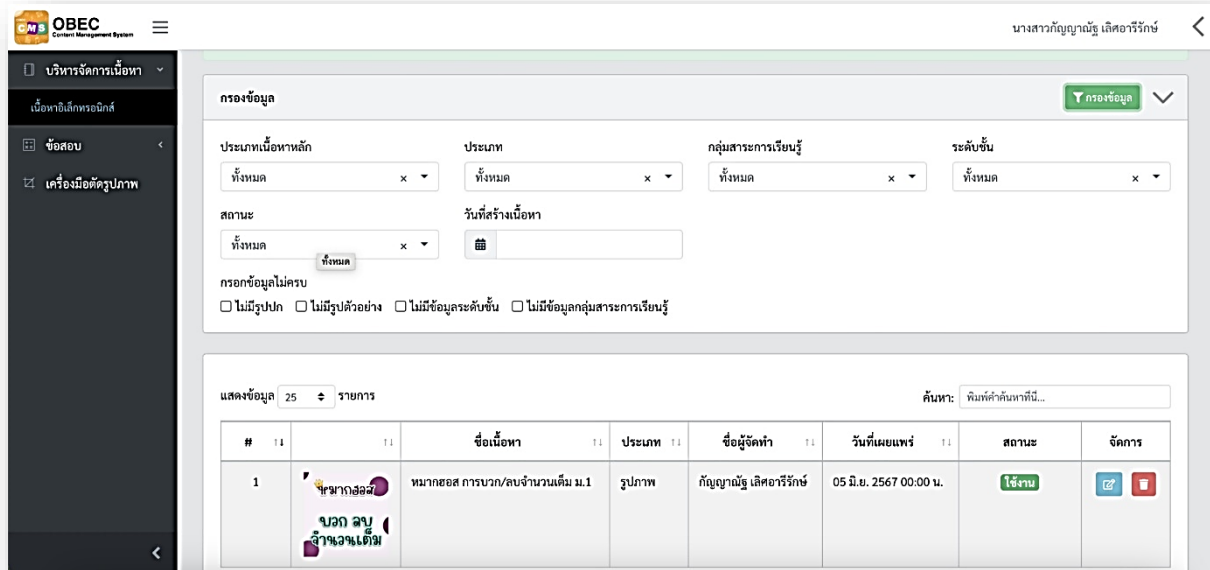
CMS OBEC Content Management System

นางสาวกัญญาณัฐ เลิศอารีรักษ์

บริหารจัดการเนื้อหา
เนื้อหาอิเล็กทรอนิกส์
ข้อสอบ
เครื่องมือตัดรูปภาพ

กรองข้อมูล
กรองข้อมูล

ประเภทเนื้อหาหลัก
ทั้งหมด
ประเภท
ทั้งหมด
กลุ่มสาระการเรียนรู้
ทั้งหมด
ระดับชั้น
ทั้งหมด
สถานะ
ทั้งหมด
ทั้งหมด
วันที่สร้างเนื้อหา

กรอกข้อมูลไม่ครบ
☐ ไม่มีรูปปก ☐ ไม่มีรูปตัวอย่าง ☐ ไม่มีข้อมูลระดับชั้น ☐ ไม่มีข้อมูลกลุ่มสาระการเรียนรู้

แสดงข้อมูล 25 รายการ
ค้นหา: พิมพ์คำค้นหาที่นี่...

| # | | ชื่อเนื้อหา | ประเภท | ชื่อผู้จัดทำ | วันที่เผยแพร่ | สถานะ | จัดการ |
|---|---|---|---|---|---|---|---|
| 1 | หมากฮอส บวก ลบ จำนวนเต็ม | หมากฮอส การบวก/ลบจำนวนเต็ม ม.1 | รูปภาพ | กัญญาณัฐ เลิศอารีรักษ์ | 05 มิ.ย. 2567 00:00 น. | ใช้งาน | |